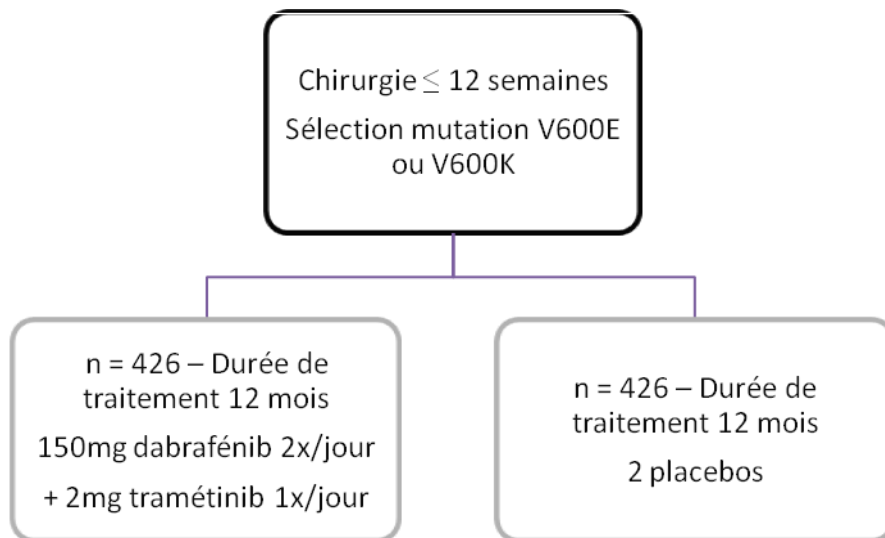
Chirurgie $\leq$ 12 semaines

Sélection mutation V600E ou V600K

n = 426 – Durée de traitement 12 mois

150mg dabrafénib 2x/jour

+ 2mg tramétinib 1x/jour

n = 426 – Durée de traitement 12 mois

2 placebos